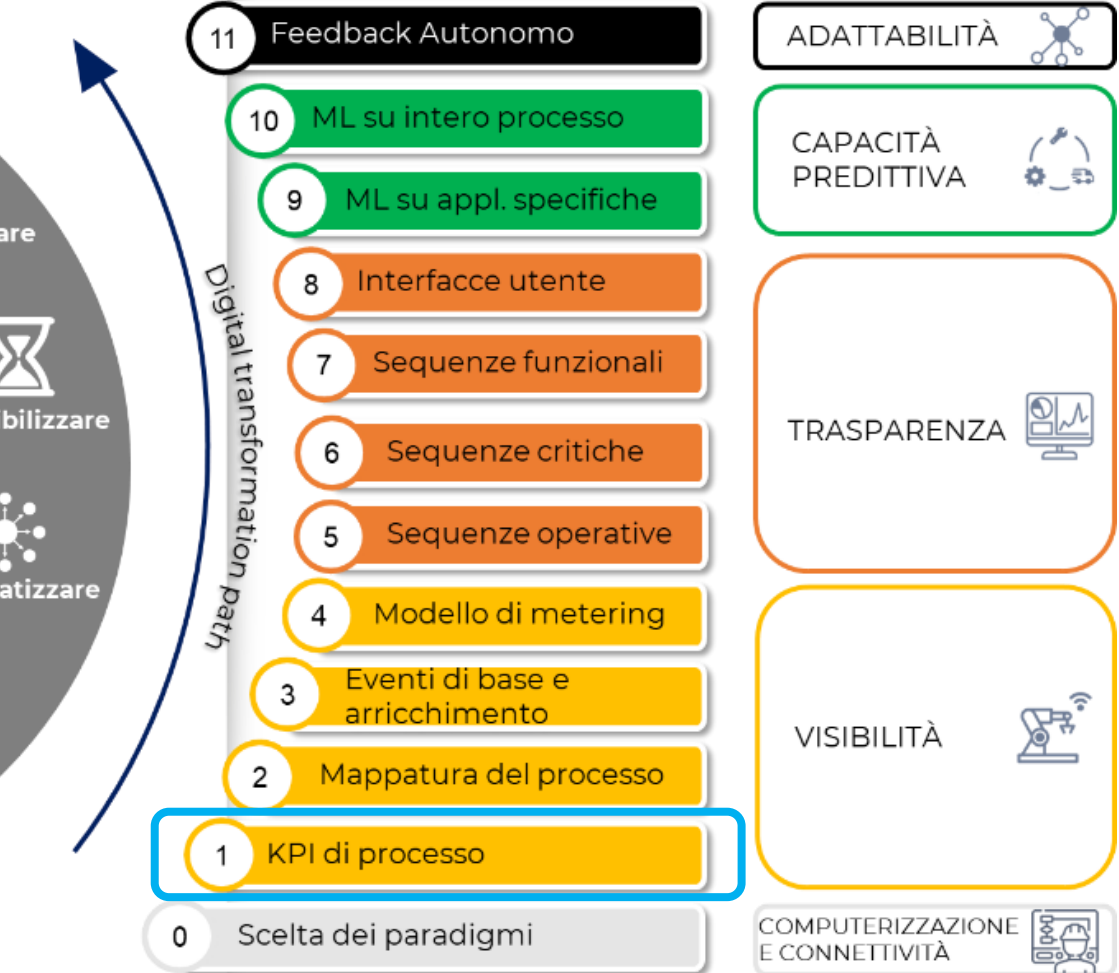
are

bilizzare

atizzare

Digital transformation path

11 Feedback Autonomo

10 ML su intero processo

9 ML su appl. specifiche

8 Interfacce utente

7 Sequenze funzionali

6 Sequenze critiche

5 Sequenze operative

4 Modello di metering

3 Eventi di base e arricchimento

2 Mappatura del processo

1 KPI di processo

0 Scelta dei paradigmi

ADATTABILITÀ

CAPACITÀ PREDITTIVA

TRASPARENZA

VISIBILITÀ

COMPUTERIZZAZIONE E CONNETTIVITÀ